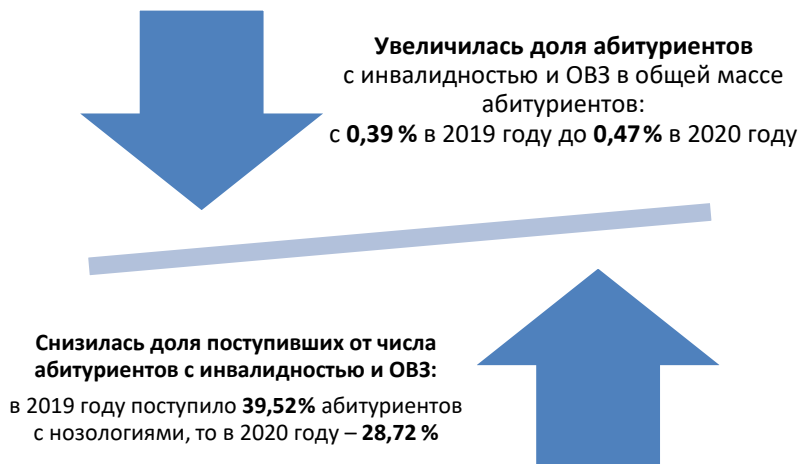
**Увеличилась доля абитуриентов** с инвалидностью и ОВЗ в общей массе абитуриентов: с **0,39 %** в 2019 году до **0,47 %** в 2020 году

**Снизилась доля поступивших от числа абитуриентов с инвалидностью и ОВЗ:** в 2019 году поступило **39,52%** абитуриентов с нозологиями, то в 2020 году – **28,72 %**